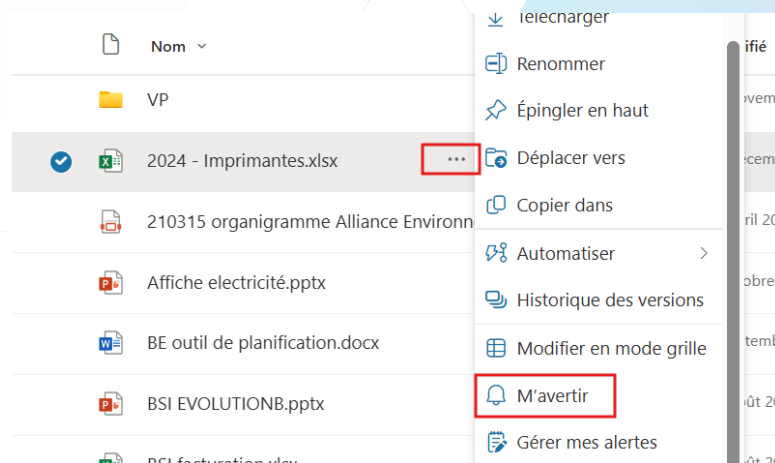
Nom

VP

2024 - Imprimantes.xlsx

210315 organigramme Alliance Environn

Affiche electricité.pptx

BE outil de planification.docx

BSI EVOLUTIONB.pptx

BSI facturation.xlsx

Télécharger

Renommer

Épingler en haut

Déplacer vers

Copier dans

Automatiser

Historique des versions

Modifier en mode grille

M'avertir

Gérer mes alertes

ifié

ovem

ecem

ril 20

obre

tembr

ût 20

ût 20